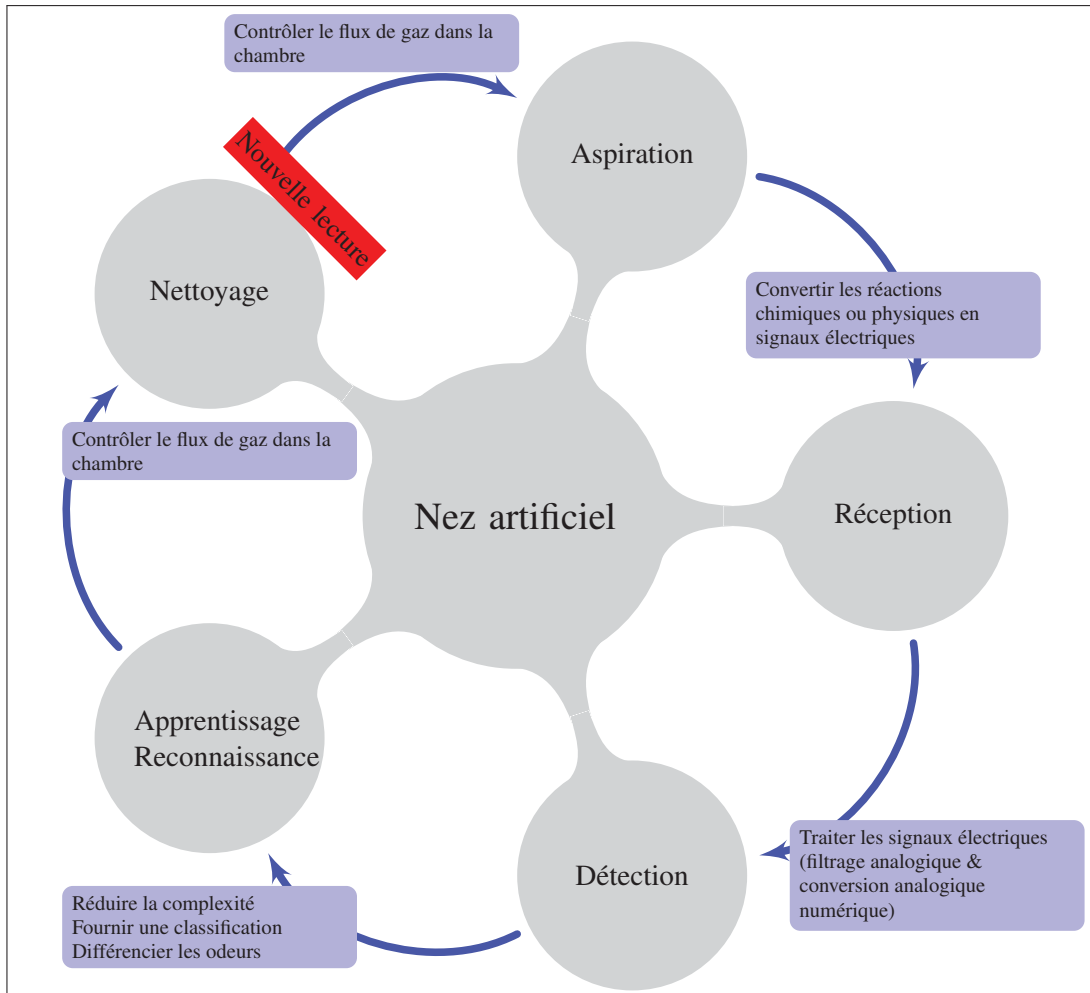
Contrôler le flux de gaz dans la chambre

Nouvelle lecture

Aspiration

Nettoyage

Convertir les réactions chimiques ou physiques en signaux électriques

Contrôler le flux de gaz dans la chambre

Nez artificiel

Réception

Apprentissage
Reconnaissance

Détection

Traiter les signaux électriques (filtrage analogique & conversion analogique numérique)

Réduire la complexité
Fournir une classification
Différencier les odeurs